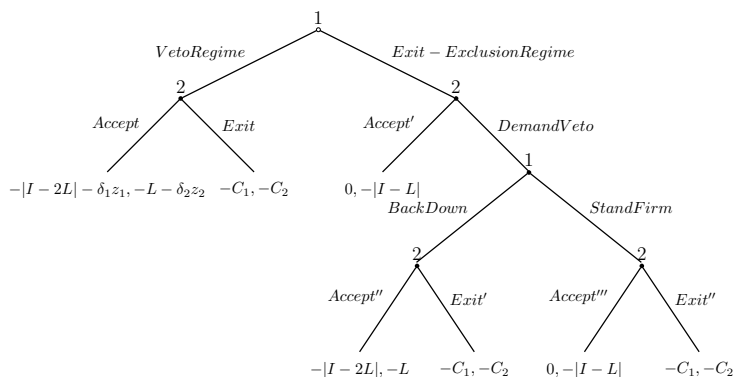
1

$VetoRegime$

$Exit-ExclusionRegime$

2

2

$Accept$

$Exit$

$Accept'$

$DemandVeto$

$-|I-2L|-\delta_1 z_1, -L-\delta_2 z_2$

$-C_1, -C_2$

$0, -|I-L|$

1

$BackDown$

$StandFirm$

2

2

$Accept''$

$Exit'$

$Accept'''$

$Exit''$

$-|I-2L|, -L$

$-C_1, -C_2$

$0, -|I-L|$

$-C_1, -C_2$